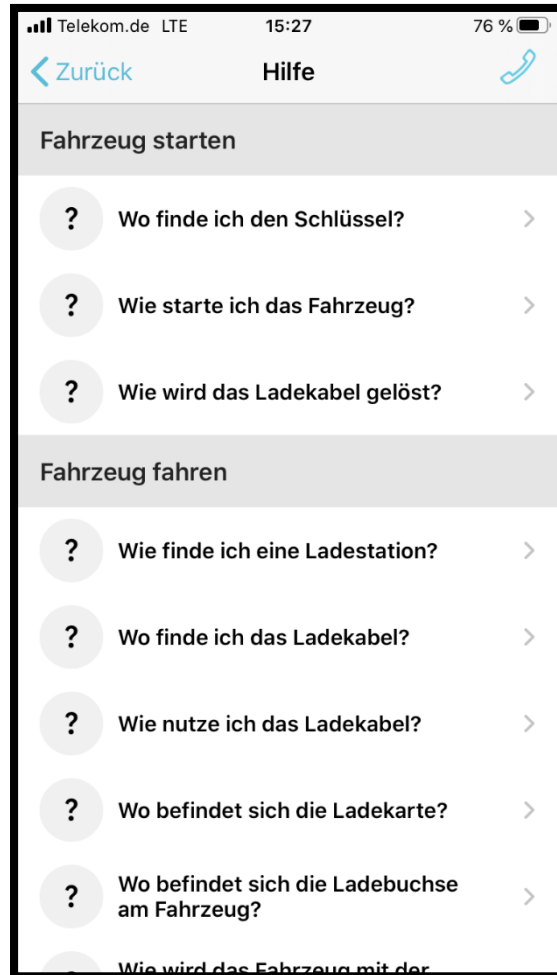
Telekom.de LTE 15:27 76 %

Zurück Hilfe

Fahrzeug starten

? Wo finde ich den Schlüssel?

? Wie starte ich das Fahrzeug?

? Wie wird das Ladekabel gelöst?

Fahrzeug fahren

? Wie finde ich eine Ladestation?

? Wo finde ich das Ladekabel?

? Wie nutze ich das Ladekabel?

? Wo befindet sich die Ladekarte?

? Wo befindet sich die Ladebuchse am Fahrzeug?

Wie wird das Fahrzeug mit der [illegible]